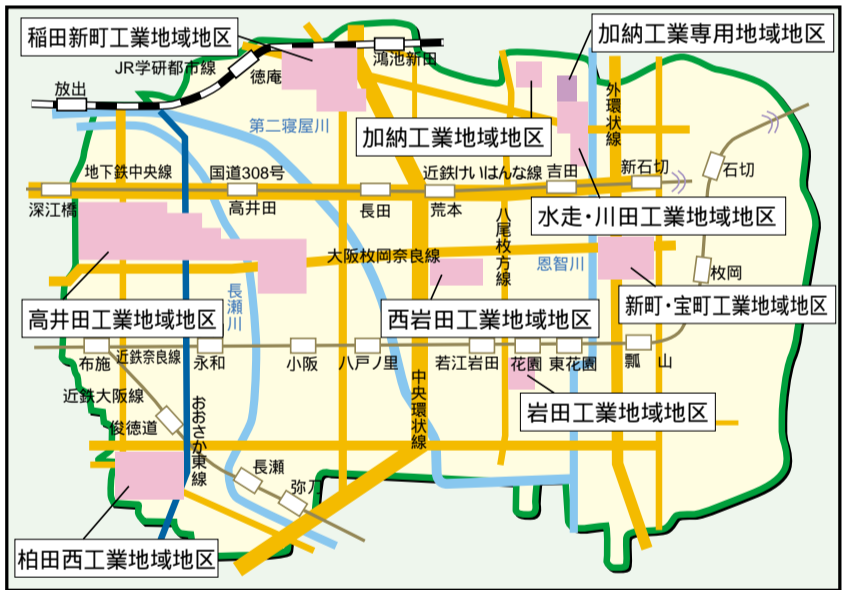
稲田新町工業地域地区

加納工業専用地域地区

JR学研都市線

鴻池新田

放出

徳庵

外環状線

第二寝屋川

加納工業地域地区

地下鉄中央線

国道308号

近鉄けいはんな線

吉田

新石切

石切

深江橋

高井田

長田

荒本

水走・川田工業地域地区

八尾枚方線

恩智川

大阪枚岡奈良線

枚岡

長瀬川

高井田工業地域地区

西岩田工業地域地区

新町・宝町工業地域地区

布施

近鉄奈良線

永和

小阪

八戸ノ里

若江岩田

花園

東花園

瓢　山

近鉄大阪線

中央環状線

おおさか東線

岩田工業地域地区

俊徳道

長瀬

弥刀

柏田西工業地域地区